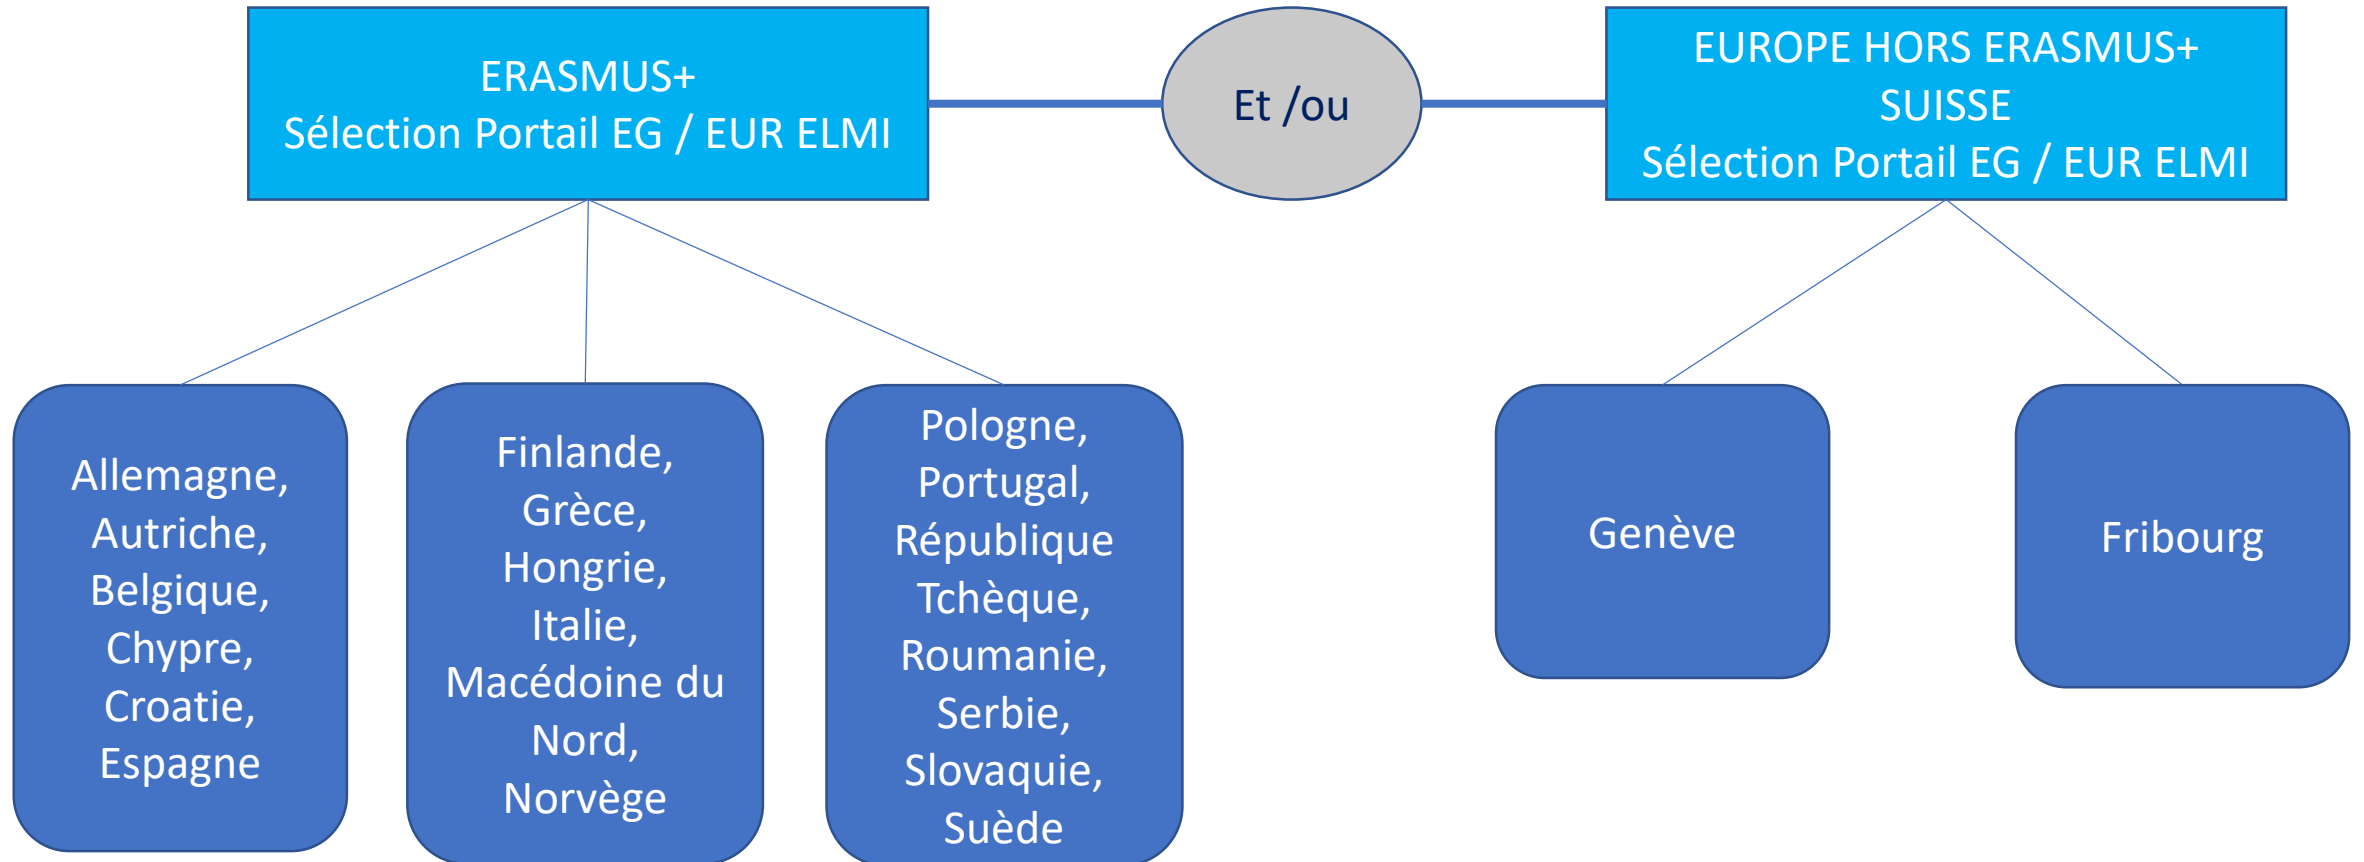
ERASMUS+
Sélection Portail EG / EUR ELMI

Et /ou

EUROPE HORS ERASMUS+
SUISSE
Sélection Portail EG / EUR ELMI

Allemagne, Autriche, Belgique, Chypre, Croatie, Espagne

Finlande, Grèce, Hongrie, Italie, Macédoine du Nord, Norvège

Pologne, Portugal, République Tchèque, Roumanie, Serbie, Slovaquie, Suède

Genève

Fribourg